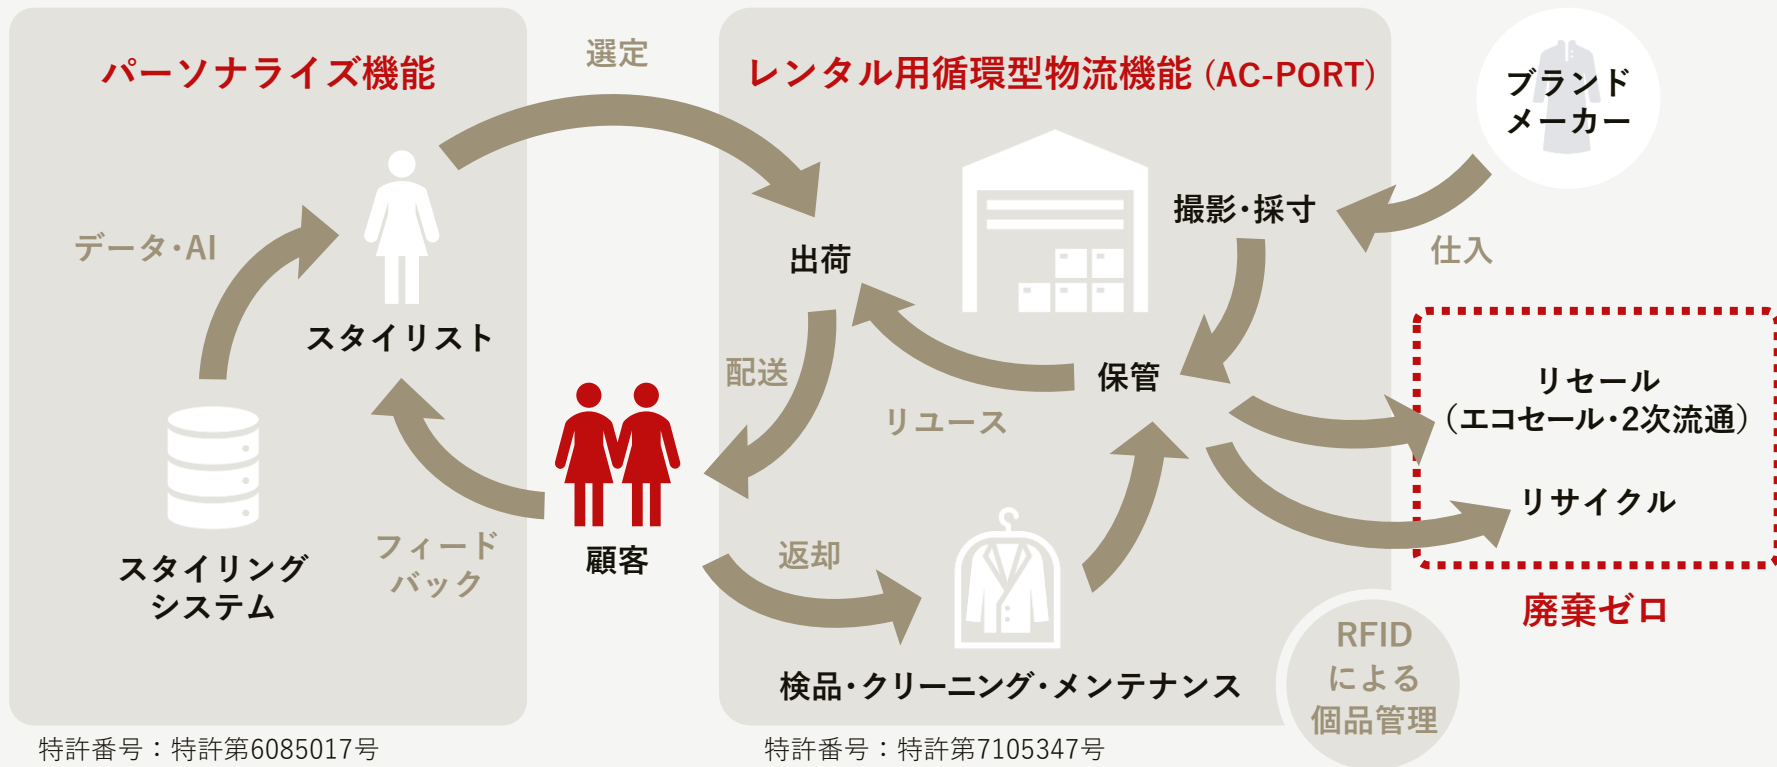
パーソナライズ機能

選定

レンタル用循環型物流機能 (AC-PORT)

ブランドメーカー

データ・AI

スタイリスト

出荷

撮影・採寸

仕入

保管

配送

リユース

リセール（エコセール・2次流通）

リサイクル

顧客

フィードバック

スタイリングシステム

返却

廃棄ゼロ

検品・クリーニング・メンテナンス

RFIDによる個品管理

特許番号：特許第6085017号

特許番号：特許第7105347号